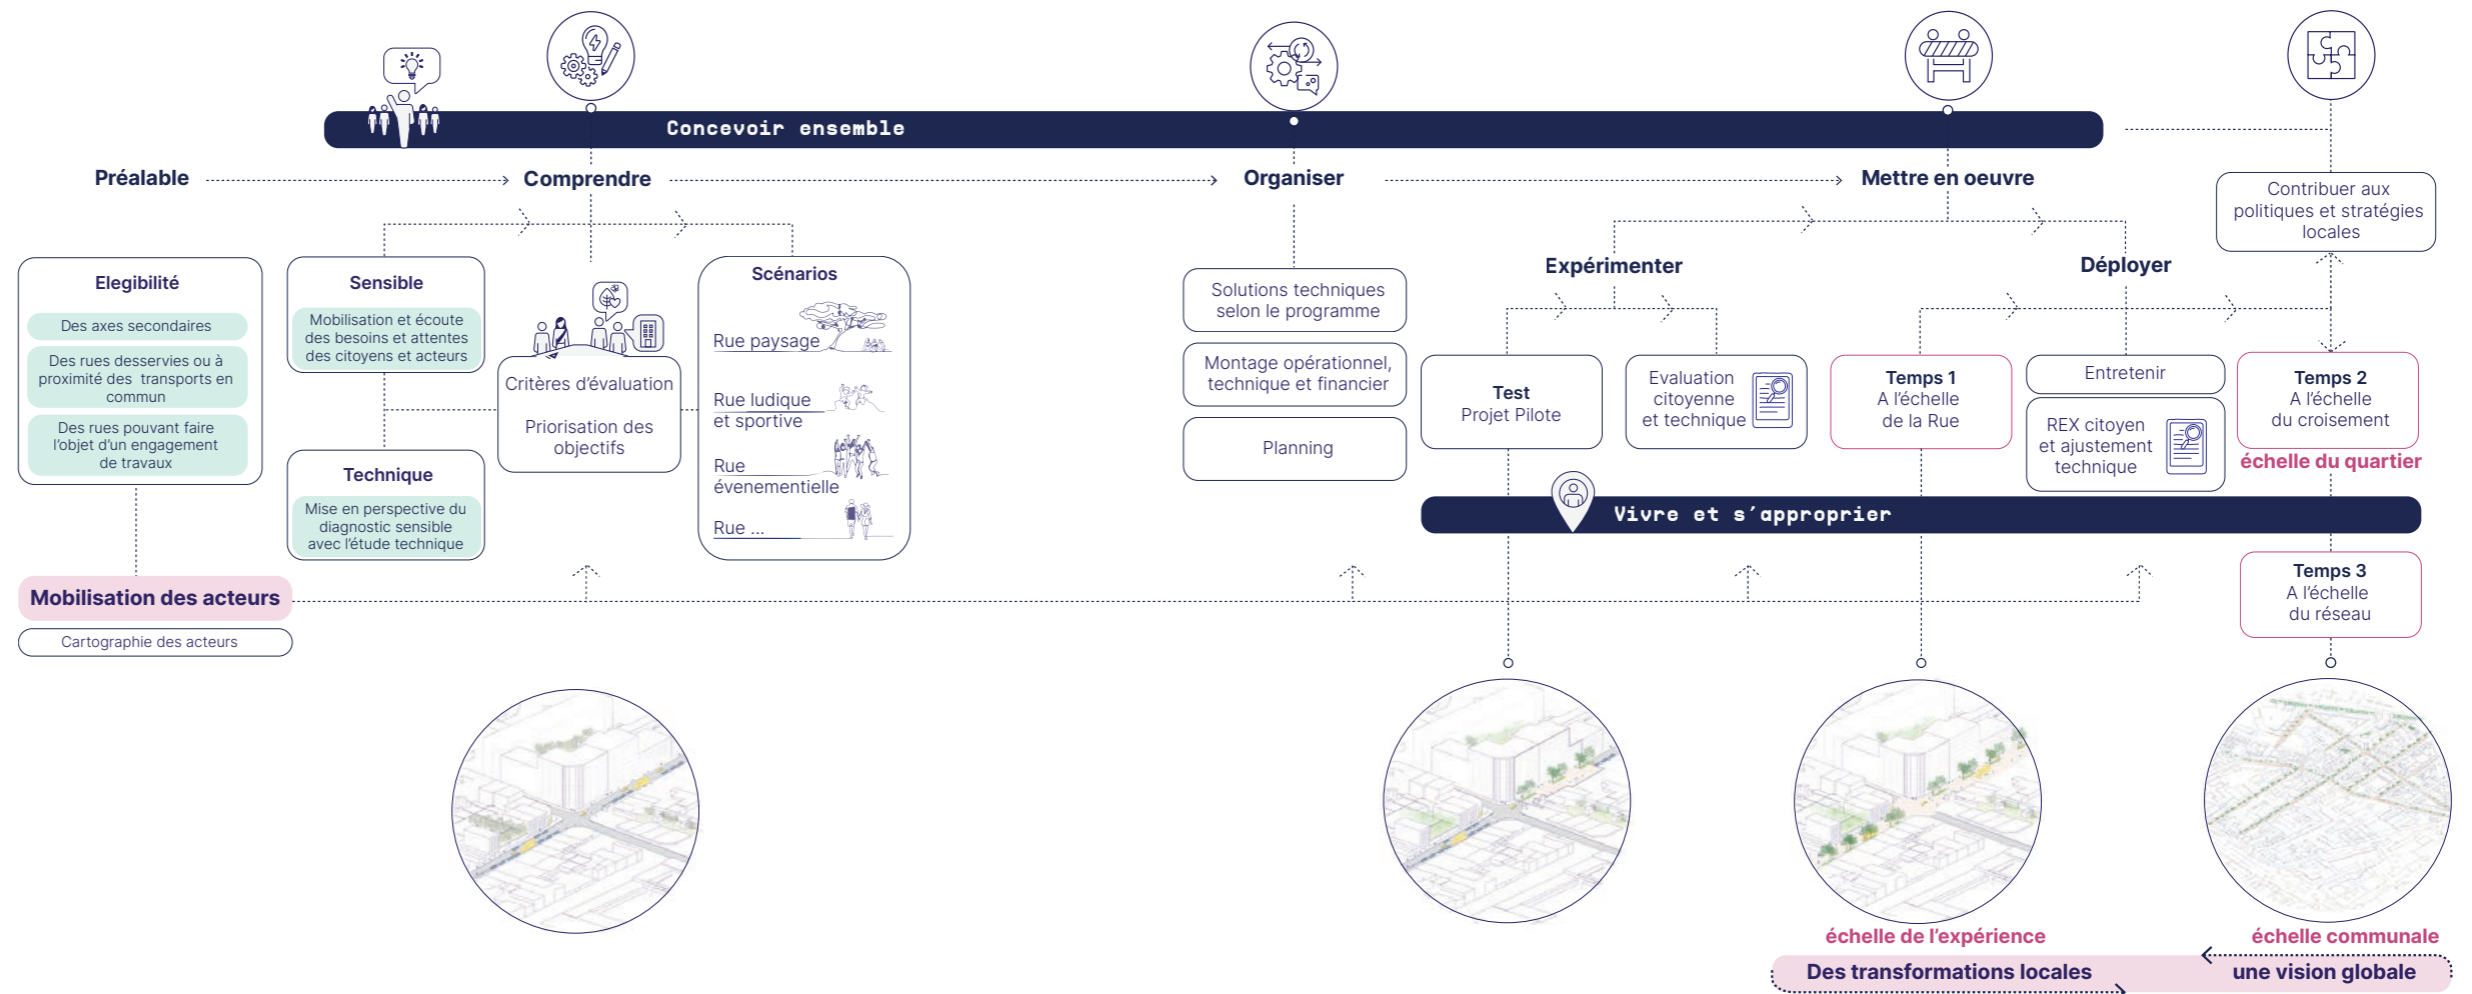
Concevoir ensemble

Préalable

Comprendre

Organiser

Mettre en oeuvre

Contribuer aux politiques et stratégies locales

Elegibilité

Des axes secondaires

Des rues desservies ou à proximité des transports en commun

Des rues pouvant faire l'objet d'un engagement de travaux

Sensible

Mobilisation et écoute des besoins et attentes des citoyens et acteurs

Technique

Mise en perspective du diagnostic sensible avec l'étude technique

Critères d'évaluation

Priorisation des objectifs

Scénarios

Rue paysage

Rue ludique et sportive

Rue évenementielle

Rue ...

Solutions techniques selon le programme

Montage opérationnel, technique et financier

Planning

Expérimenter

Déployer

Test
Projet Pilote

Evaluation citoyenne et technique

Temps 1
A l'échelle de la Rue

Entretenir

REX citoyen et ajustement technique

Temps 2
A l'échelle du croisement

échelle du quartier

Vivre et s'approprier

Temps 3
A l'échelle du réseau

Mobilisation des acteurs

Cartographie des acteurs

échelle de l'expérience

échelle communale

Des transformations locales

une vision globale